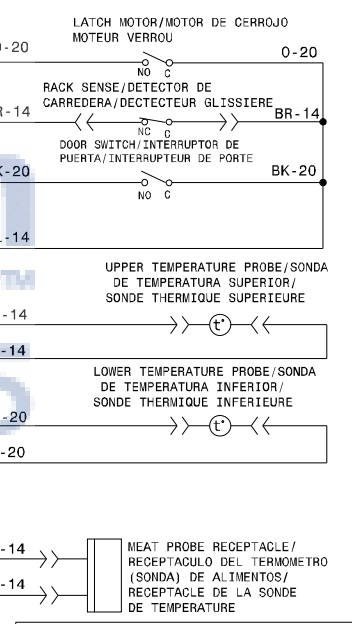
LATCH MOTOR/MOTOR DE CERROJO MOTEUR VERROU

0-20

NO C

0-20

RACK SENSE/DETECTOR DE CARREDERA/DECTECTEUR GLISSIERE

R-14

NC C

BR-14

DOOR SWITCH/INTERRUPTOR DE PUERTA/INTERRUPTEUR DE PORTE

K-20

NO C

BK-20

-14

UPPER TEMPERATURE PROBE/SONDA DE TEMPERATURA SUPERIOR/ SONDE THERMIQUE SUPERIEURE

-14

-14

t°

LOWER TEMPERATURE PROBE/SONDA DE TEMPERATURA INFERIOR/ SONDE THERMIQUE INFERIEURE

-20

t°

-20

-14

-14

MEAT PROBE RECEPTACLE/ RECEPTACULO DEL TERMOMETRO (SONDA) DE ALIMENTOS/ RECEPTACLE DE LA SONDE DE TEMPERATURE